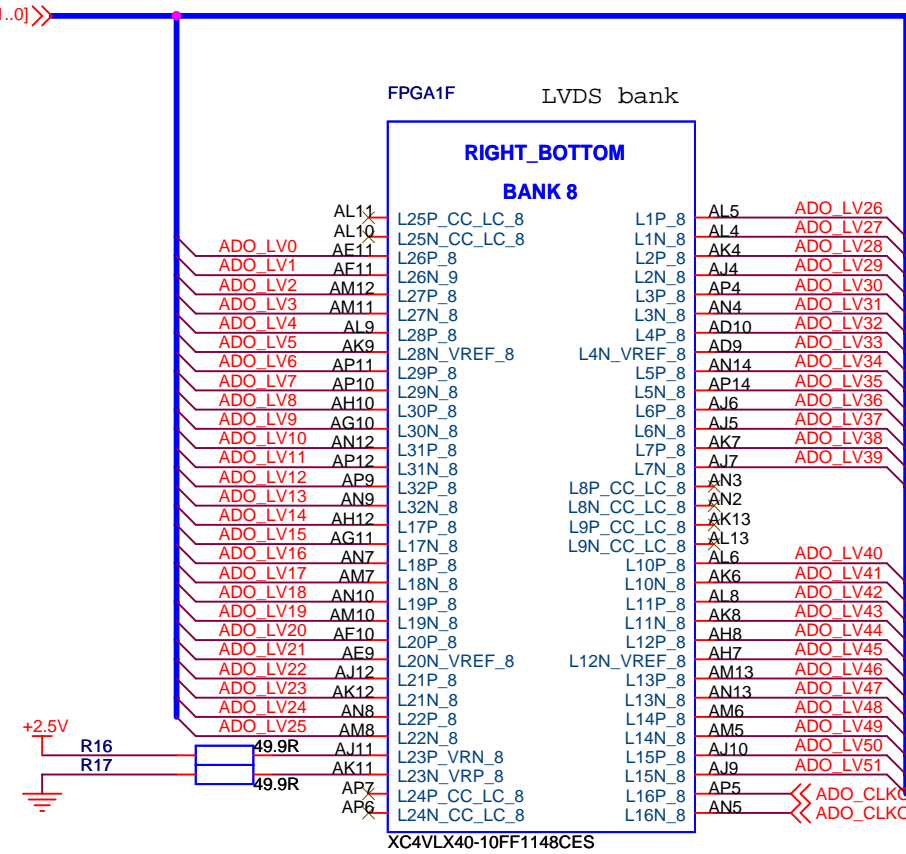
..0]

FPGA1F

LVDS bank

RIGHT_BOTTOM

BANK 8

| | | | | | |
|---|---|---|---|---|---|
| | AL11 | L25P_CC_LC_8 | L1P_8 | AL5 | ADO_LV26 |
| | AL10 | L25N_CC_LC_8 | L1N_8 | AL4 | ADO_LV27 |
| ADO_LV0 | AE11 | L26P_8 | L2P_8 | AK4 | ADO_LV28 |
| ADO_LV1 | AF11 | L26N_9 | L2N_8 | AJ4 | ADO_LV29 |
| ADO_LV2 | AM12 | L27P_8 | L3P_8 | AP4 | ADO_LV30 |
| ADO_LV3 | AM11 | L27N_8 | L3N_8 | AN4 | ADO_LV31 |
| ADO_LV4 | AL9 | L28P_8 | L4P_8 | AD10 | ADO_LV32 |
| ADO_LV5 | AK9 | L28N_VREF_8 | L4N_VREF_8 | AD9 | ADO_LV33 |
| ADO_LV6 | AP11 | L29P_8 | L5P_8 | AN14 | ADO_LV34 |
| ADO_LV7 | AP10 | L29N_8 | L5N_8 | AP14 | ADO_LV35 |
| ADO_LV8 | AH10 | L30P_8 | L6P_8 | AJ6 | ADO_LV36 |
| ADO_LV9 | AG10 | L30N_8 | L6N_8 | AJ5 | ADO_LV37 |
| ADO_LV10 | AN12 | L31P_8 | L7P_8 | AK7 | ADO_LV38 |
| ADO_LV11 | AP12 | L31N_8 | L7N_8 | AJ7 | ADO_LV39 |
| ADO_LV12 | AP9 | L32P_8 | L8P_CC_LC_8 | AN3 | |
| ADO_LV13 | AN9 | L32N_8 | L8N_CC_LC_8 | AN2 | |
| ADO_LV14 | AH12 | L17P_8 | L9P_CC_LC_8 | AK13 | |
| ADO_LV15 | AG11 | L17N_8 | L9N_CC_LC_8 | AL13 | |
| ADO_LV16 | AN7 | L18P_8 | L10P_8 | AL6 | ADO_LV40 |
| ADO_LV17 | AM7 | L18N_8 | L10N_8 | AK6 | ADO_LV41 |
| ADO_LV18 | AN10 | L19P_8 | L11P_8 | AL8 | ADO_LV42 |
| ADO_LV19 | AM10 | L19N_8 | L11N_8 | AK8 | ADO_LV43 |
| ADO_LV20 | AF10 | L20P_8 | L12P_8 | AH8 | ADO_LV44 |
| ADO_LV21 | AE9 | L20N_VREF_8 | L12N_VREF_8 | AH7 | ADO_LV45 |
| ADO_LV22 | AJ12 | L21P_8 | L13P_8 | AM13 | ADO_LV46 |
| ADO_LV23 | AK12 | L21N_8 | L13N_8 | AN13 | ADO_LV47 |
| ADO_LV24 | AN8 | L22P_8 | L14P_8 | AM6 | ADO_LV48 |
| ADO_LV25 | AM8 | L22N_8 | L14N_8 | AM5 | ADO_LV49 |
| | AJ11 | L23P_VRN_8 | L15P_8 | AJ10 | ADO_LV50 |
| | AK11 | L23N_VRP_8 | L15N_8 | AJ9 | ADO_LV51 |
| | AP7 | L24P_CC_LC_8 | L16P_8 | AP5 | ADO_CLKC |
| | AP6 | L24N_CC_LC_8 | L16N_8 | AN5 | ADO_CLKC |

+2.5V
R16 49.9R
R17 49.9R

XC4VLX40-10FF1148CES